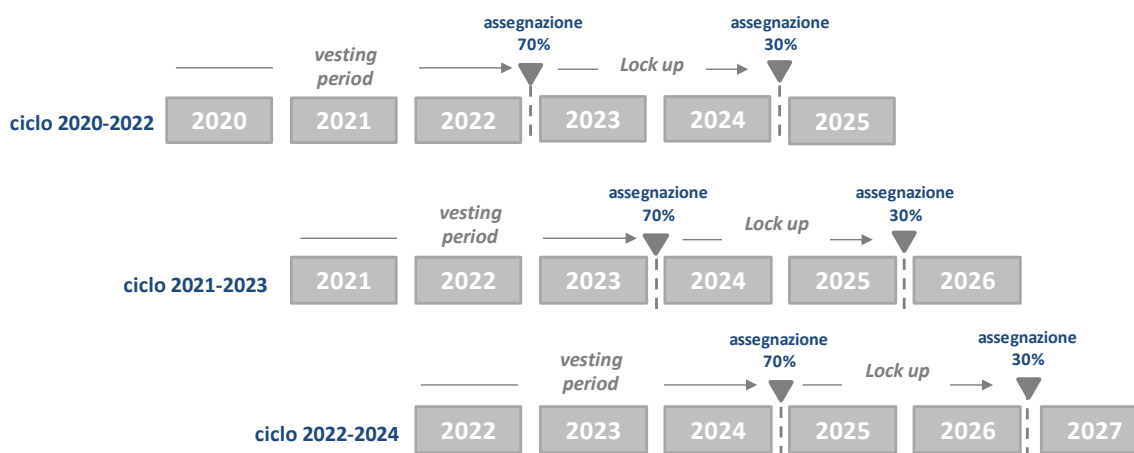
vesting period

assegnazione 70%

Lock up

assegnazione 30%

ciclo 2020-2022 2020 2021 2022 2023 2024 2025

vesting period

assegnazione 70%

Lock up

assegnazione 30%

ciclo 2021-2023 2021 2022 2023 2024 2025 2026

vesting period

assegnazione 70%

Lock up

assegnazione 30%

ciclo 2022-2024 2022 2023 2024 2025 2026 2027